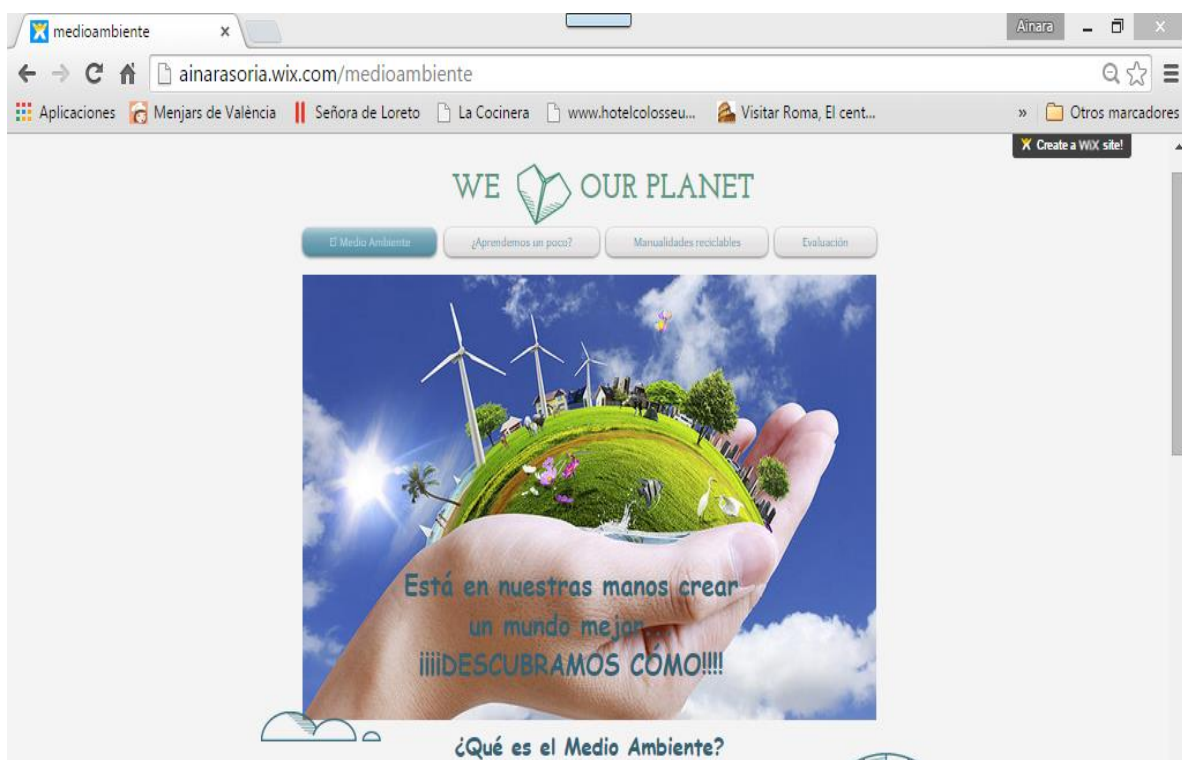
medioambiente ×

Ainara

ainarasoria.wix.com/medioambiente

Aplicaciones Menjars de València Señora de Loreto La Cocinera www.hotelcolosseu... Visitar Roma, El cent...

» Otros marcadores

Create a WiX site!

WE OUR PLANET

El Medio Ambiente ¿Aprendemos un poco? Manualidades reciclables Evaluación

Está en nuestras manos crear un mundo mejor ¡¡¡¡DESCUBRAMOS COMO!!!!

¿Qué es el Medio Ambiente?